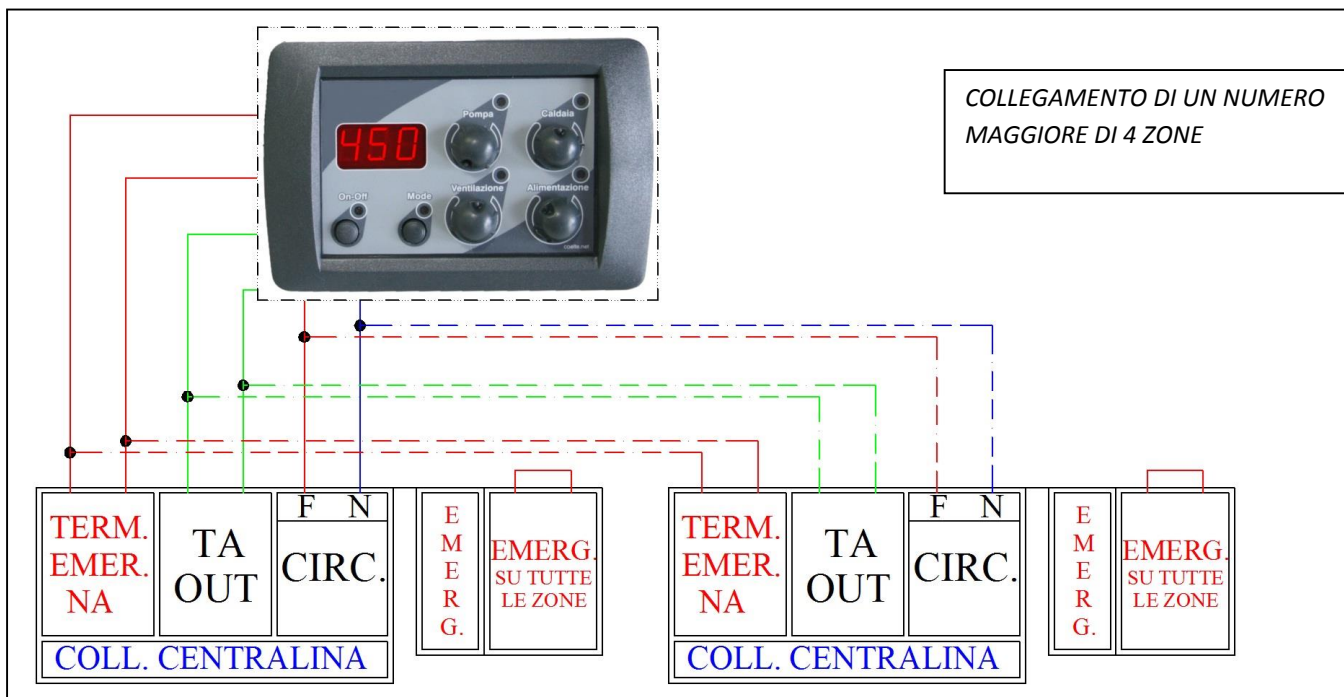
COLLEGAMENTO DI UN NUMERO MAGGIORE DI 4 ZONE

450

Pompa

Caldaia

On-Off

Mode

Ventilazione

Alimentazione

TERM. EMER. NA

TA OUT

F N

CIRC.

E M E R G.

EMERG. SU TUTTE LE ZONE

COLL. CENTRALINA

TERM. EMER. NA

TA OUT

F N

CIRC.

E M E R G.

EMERG. SU TUTTE LE ZONE

COLL. CENTRALINA